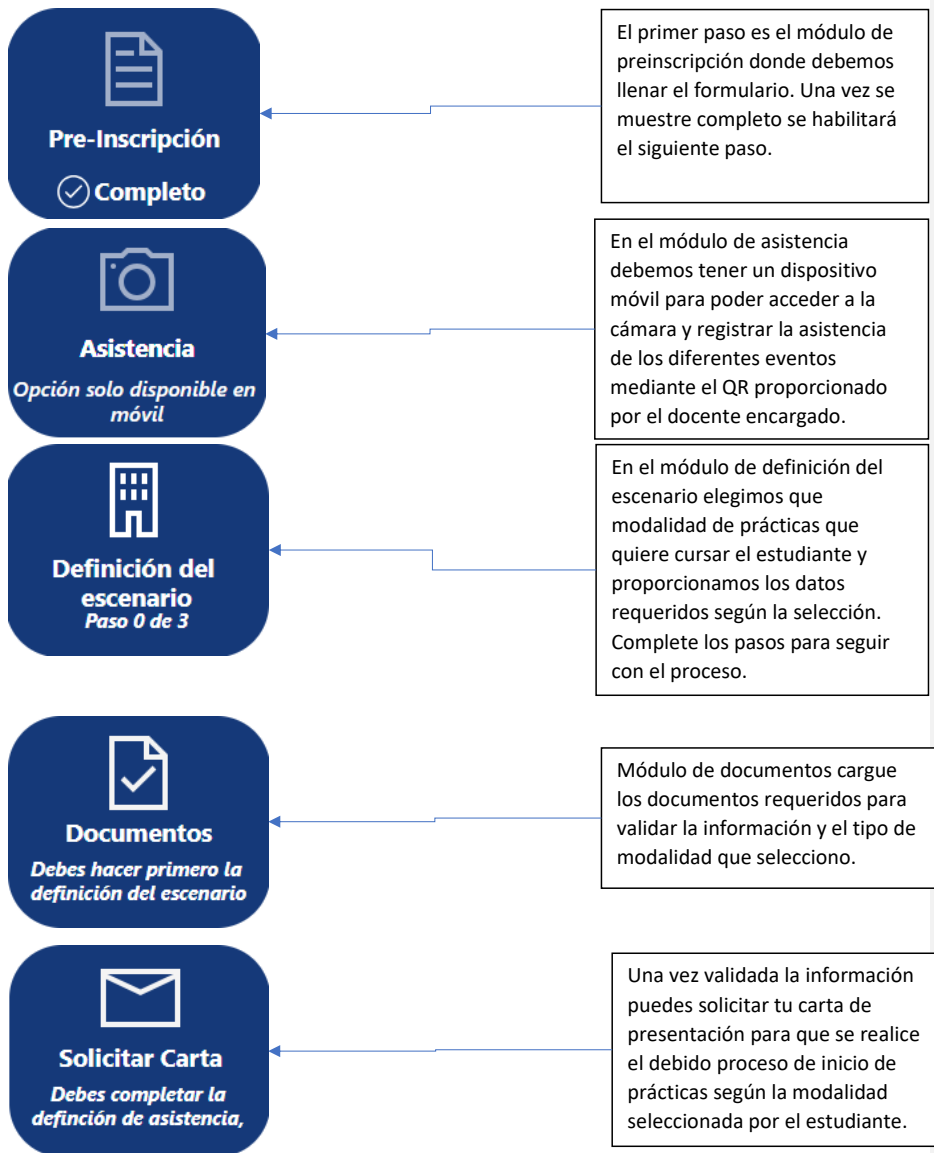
Pre-Inscripción

Completo

El primer paso es el módulo de preinscripción donde debemos llenar el formulario. Una vez se muestre completo se habilitará el siguiente paso.

Asistencia

Opción solo disponible en móvil

En el módulo de asistencia debemos tener un dispositivo móvil para poder acceder a la cámara y registrar la asistencia de los diferentes eventos mediante el QR proporcionado por el docente encargado.

Definición del escenario

Paso 0 de 3

En el módulo de definición del escenario elegimos que modalidad de prácticas que quiere cursar el estudiante y proporcionamos los datos requeridos según la selección. Complete los pasos para seguir con el proceso.

Documentos

Debes hacer primero la definición del escenario

Módulo de documentos cargue los documentos requeridos para validar la información y el tipo de modalidad que selecciono.

Solicitar Carta

Debes completar la definción de asistencia,

Una vez validada la información puedes solicitar tu carta de presentación para que se realice el debido proceso de inicio de prácticas según la modalidad seleccionada por el estudiante.